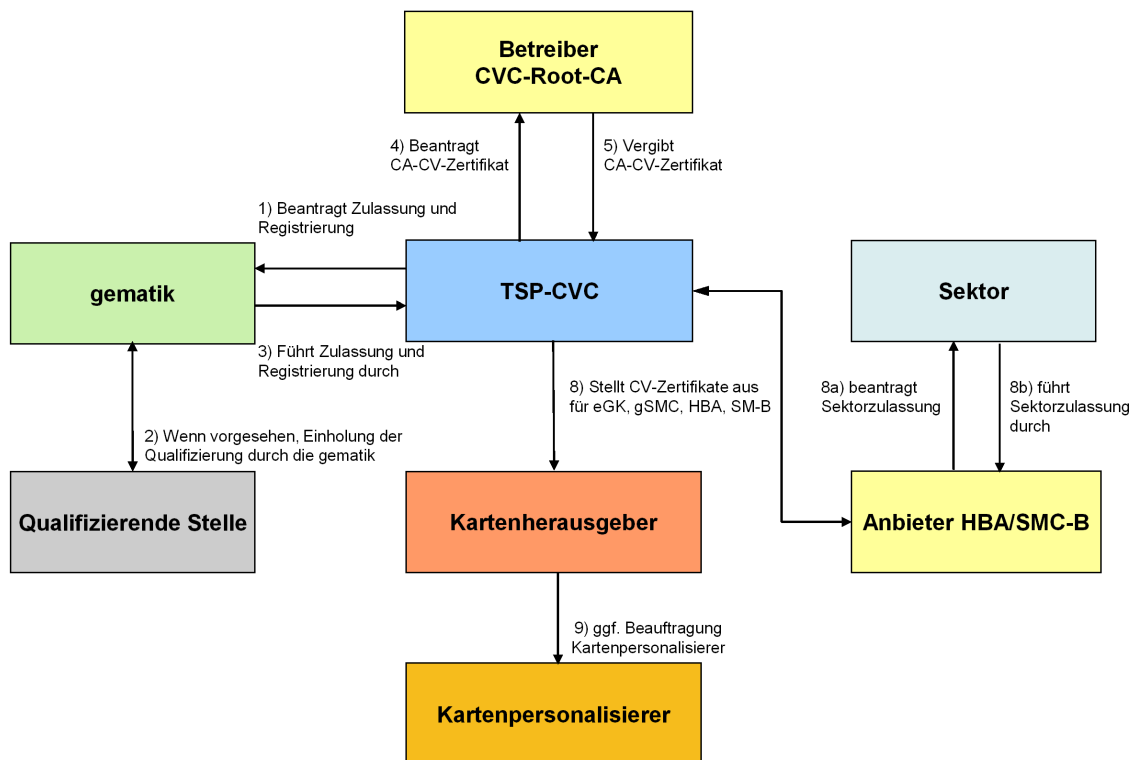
Betreiber
CVC-Root-CA

4) Beantragt
CA-CV-Zertifikat

5) Vergibt
CA-CV-Zertifikat

1) Beantragt Zulassung und Registrierung

gematik

TSP-CVC

Sektor

3) Führt Zulassung und Registrierung durch

8) Stellt CV-Zertifikate aus für eGK, gSMC, HBA, SM-B

8a) beantragt Sektorzulassung

8b) führt Sektorzulassung durch

2) Wenn vorgesehen, Einholung der Qualifizierung durch die gematik

Qualifizierende Stelle

Kartenherausgeber

Anbieter HBA/SMC-B

9) ggf. Beauftragung Kartenpersonalisierer

Kartenpersonalisierer